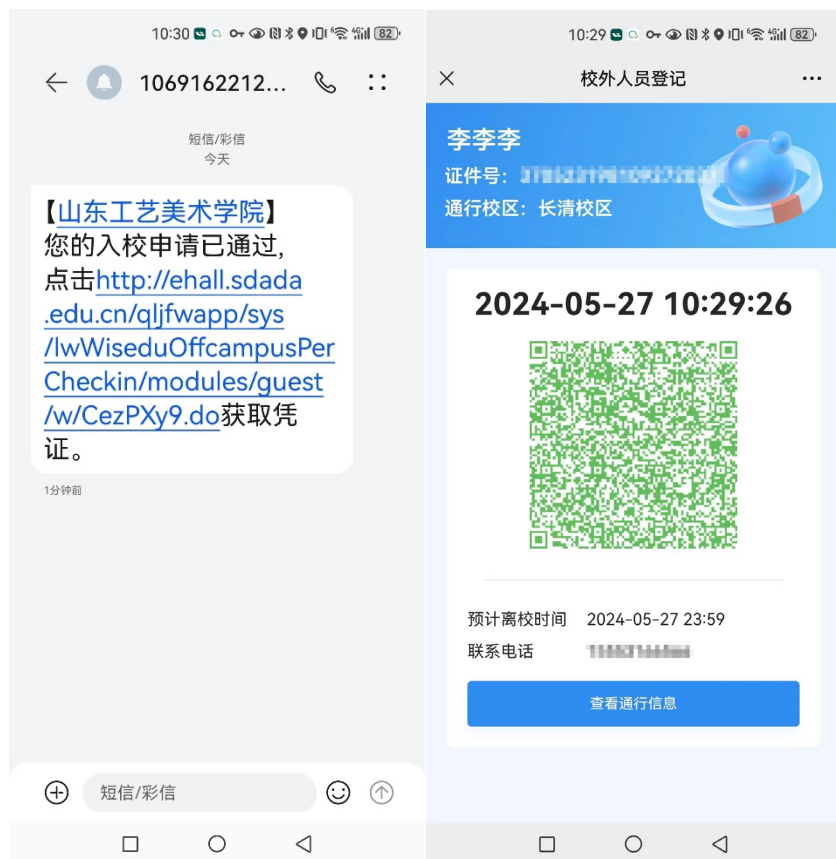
10:30 82

1069162212...

短信/彩信
今天

【山东工艺美术学院】您的入校申请已通过，点击http://ehall.sdada.edu.cn/qljfwapp/sys/lwWiseduOffcampusPerCheckin/modules/guest/w/CezPXy9.do获取凭证。

1分钟前

短信/彩信

10:29 82

校外人员登记

李李李
证件号：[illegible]
通行校区：长清校区

2024-05-27 10:29:26

预计离校时间 2024-05-27 23:59
联系电话 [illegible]

查看通行信息